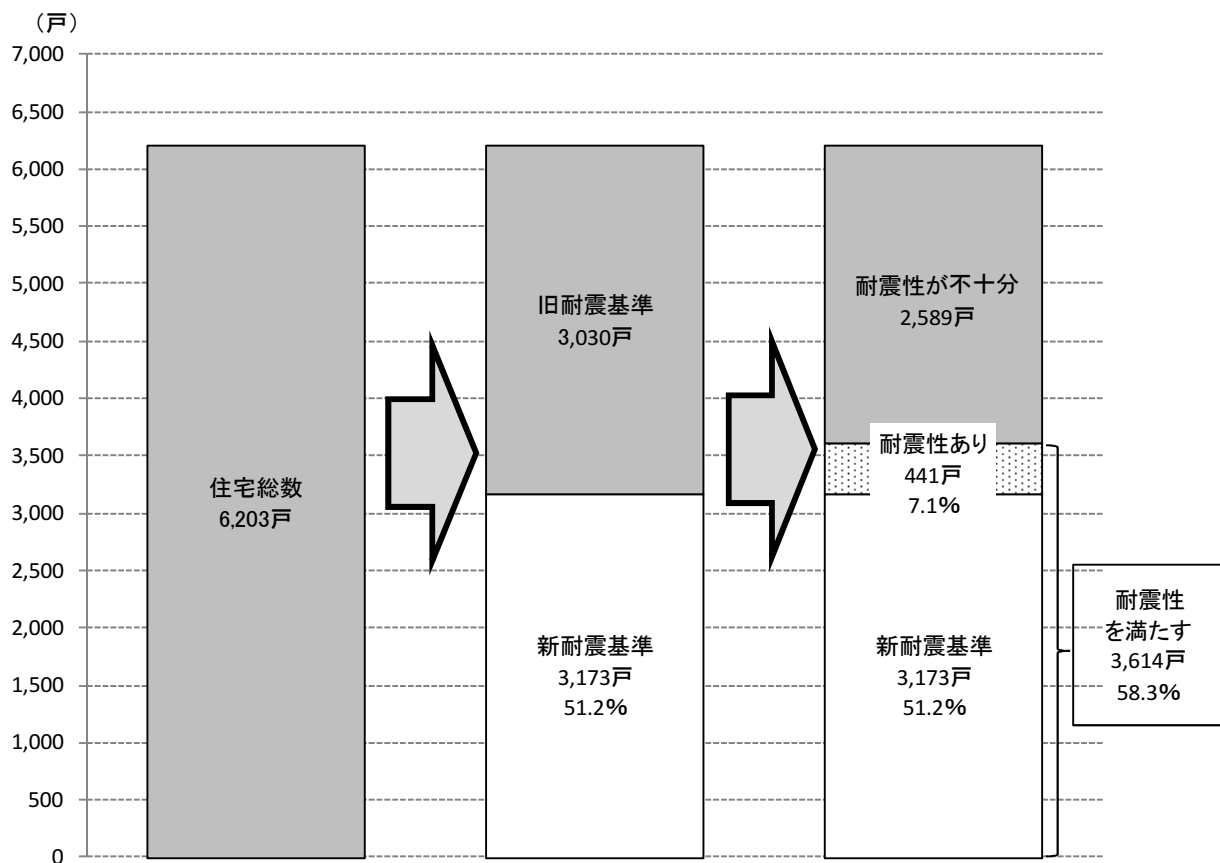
（戸）
7,000
6,500
6,000
5,500
5,000
4,500
4,000
3,500
3,000
2,500
2,000
1,500
1,000
500
0

住宅総数
6,203戸

旧耐震基準
3,030戸

新耐震基準
3,173戸
51.2%

耐震性が不十分
2,589戸

耐震性あり
441戸
7.1%

新耐震基準
3,173戸
51.2%

耐震性
を満たす
3,614戸
58.3%